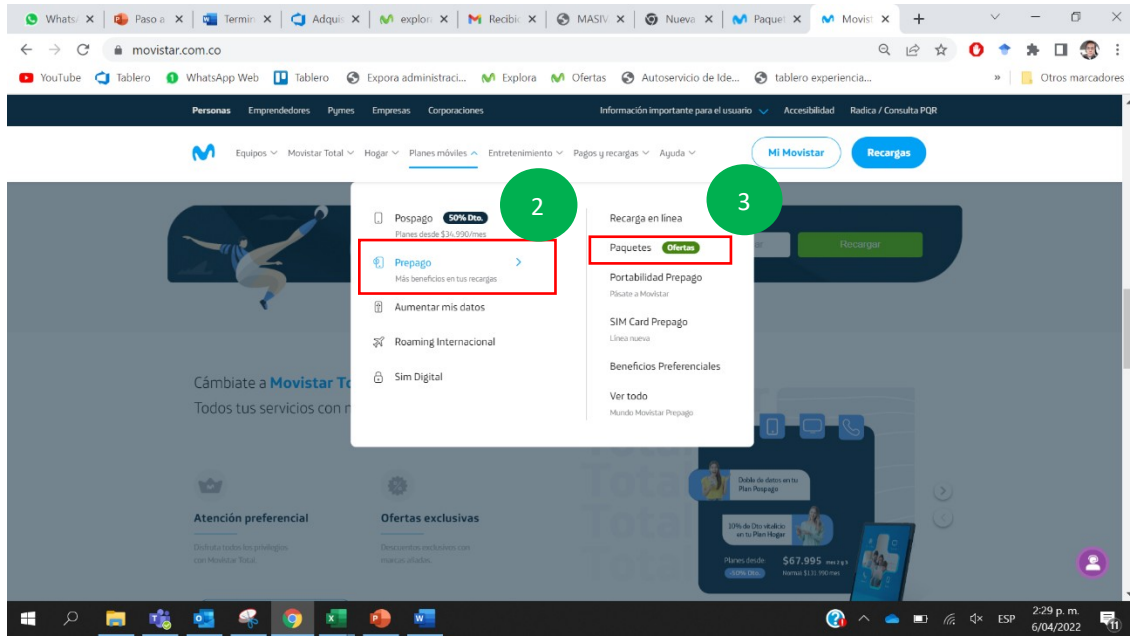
WhatsA | Paso a | Termin | Adquis | explor | Recibi | MASIV | Nueva | Paquet | Movist

movistar.com.co

YouTube | Tablero | WhatsApp Web | Tablero | Expora administraci... | Explora | Ofertas | Autoservicio de Ide... | tablero experiencia... | » | Otros marcadores

Personas | Emprendedores | Pymes | Empresas | Corporaciones | Información importante para el usuario | Accesibilidad | Radica / Consulta PQR

Equipos | Movistar Total | Hogar | Planes móviles | Entretenimiento | Pagos y recargas | Ayuda | Mi Movistar | Recargas

2

3

Pospago 50% Dto.
Planes desde $34.990/mes

Prepago
Más beneficios en tus recargas

Aumentar mis datos

Roaming Internacional

Sim Digital

Recarga en línea

Paquetes Ofertas

Portabilidad Prepago
Pásate a Movistar

SIM Card Prepago
Línea nueva

Beneficios Preferenciales

Ver todo
Mundo Movistar Prepago

Recargar

Cámbiate a Movistar To
Todos tus servicios con m

Atención preferencial
Disfruta todos los privilegios con Movistar Total

Ofertas exclusivas
Descuentos exclusivos con marcas aliadas

Doble de datos en tu Plan Pospago

10% de Dto vitalicio en tu Plan Hogar

Planes desde $67.995
-50% Dto. | Normal $135.990 mes

ESP | 2:29 p. m. | 6/04/2022